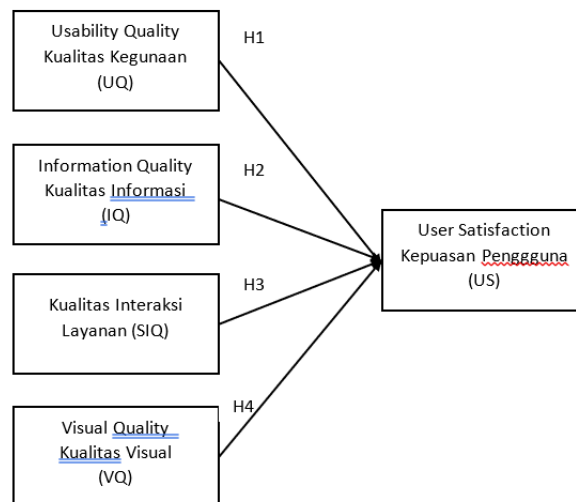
Usability Quality
Kualitas Kegunaan
(UQ)

H1

Information Quality
Kualitas Informasi
(IQ)

H2

User Satisfaction
Kepuasan Pengggguna
(US)

Kualitas Interaksi
Layanan (SIQ)

H3

H4

Visual Quality
Kualitas Visual
(VQ)